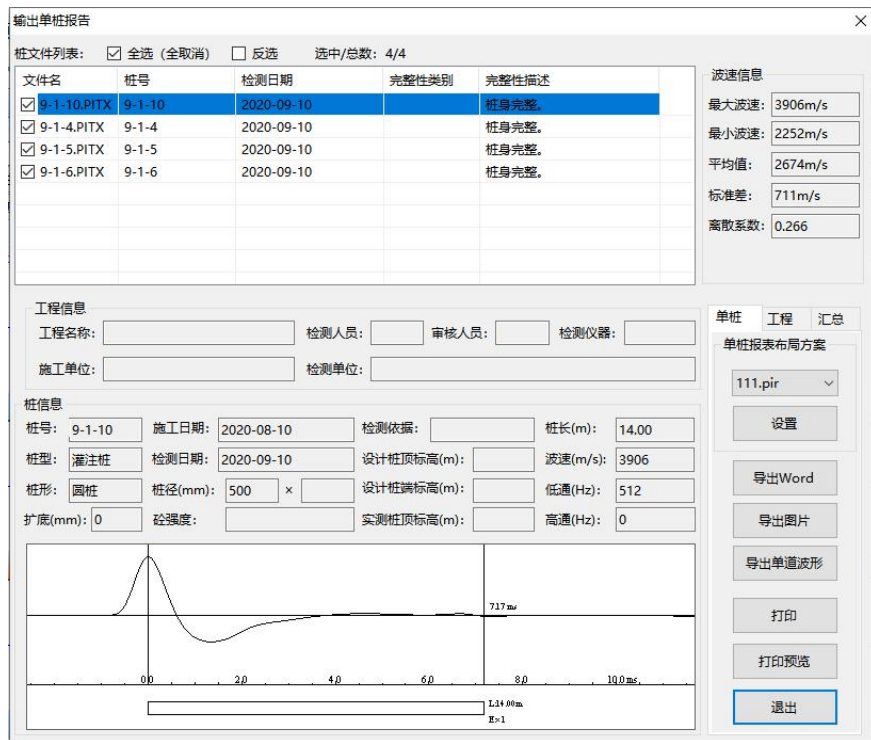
输出单桩报告

桩文件列表： ☑ 全选（全取消） ☐ 反选 选中/总数： 4/4

| 文件名 | 桩号 | 检测日期 | 完整性类别 | 完整性描述 |
|---|---|---|---|---|
| ☑ 9-1-10.PITX | 9-1-10 | 2020-09-10 | | 桩身完整。 |
| ☑ 9-1-4.PITX | 9-1-4 | 2020-09-10 | | 桩身完整。 |
| ☑ 9-1-5.PITX | 9-1-5 | 2020-09-10 | | 桩身完整。 |
| ☑ 9-1-6.PITX | 9-1-6 | 2020-09-10 | | 桩身完整。 |

波速信息
最大波速: 3906m/s
最小波速: 2252m/s
平均值: 2674m/s
标准差: 711m/s
离散系数: 0.266

工程信息
工程名称: 检测人员: 审核人员: 检测仪器:
施工单位: 检测单位:

单桩 工程 汇总
单桩报表布局方案
111.pir
设置

桩信息
桩号: 9-1-10 施工日期: 2020-08-10 检测依据: 桩长(m): 14.00
桩型: 灌注桩 检测日期: 2020-09-10 设计桩顶标高(m): 波速(m/s): 3906
桩形: 圆桩 桩径(mm): 500 × 设计桩端标高(m): 低通(Hz): 512
扩底(mm): 0 砼强度: 实测桩顶标高(m): 高通(Hz): 0

导出Word
导出图片
导出单道波形
打印
打印预览
退出

7.17 ms
0.0 2.0 4.0 6.0 8.0 10.0 ms
L14.00m
E×1